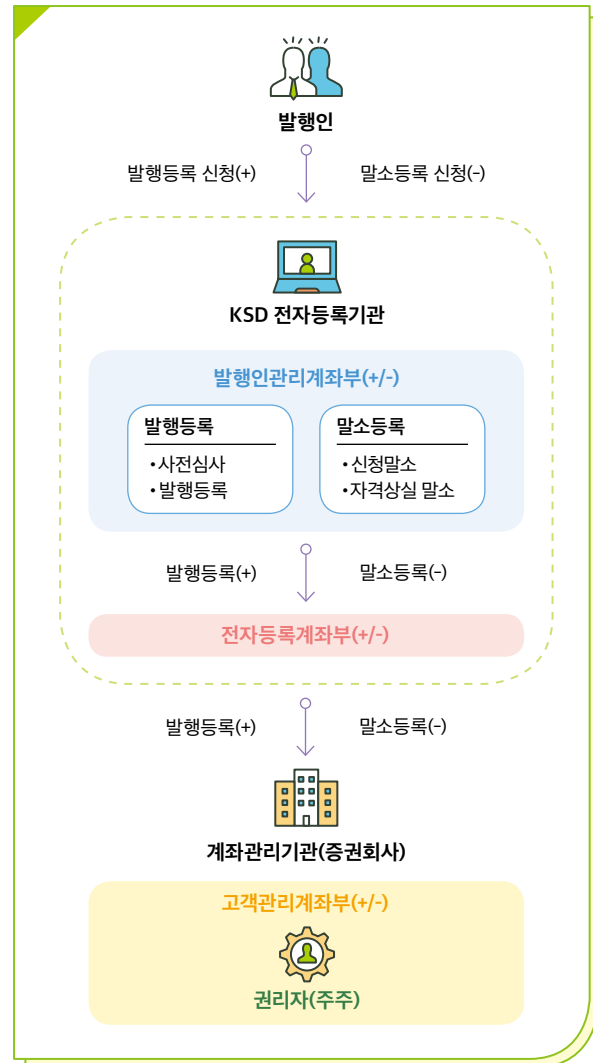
발행인

발행등록 신청(+)

말소등록 신청(-)

KSD 전자등록기관

발행인관리계좌부(+/-)

발행등록

•사전심사
•발행등록

말소등록

•신청말소
•자격상실 말소

발행등록(+)

말소등록(-)

전자등록계좌부(+/-)

발행등록(+)

말소등록(-)

계좌관리기관(증권회사)

고객관리계좌부(+/-)

권리자(주주)